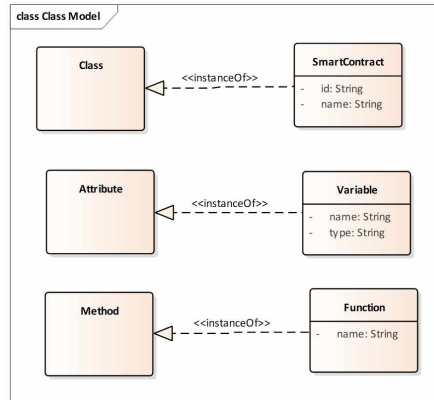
class Class Model

Class

<<instanceOf>>

SmartContract

- id: String
- name: String

Attribute

<<instanceOf>>

Variable

- name: String
- type: String

Method

<<instanceOf>>

Function

- name: String